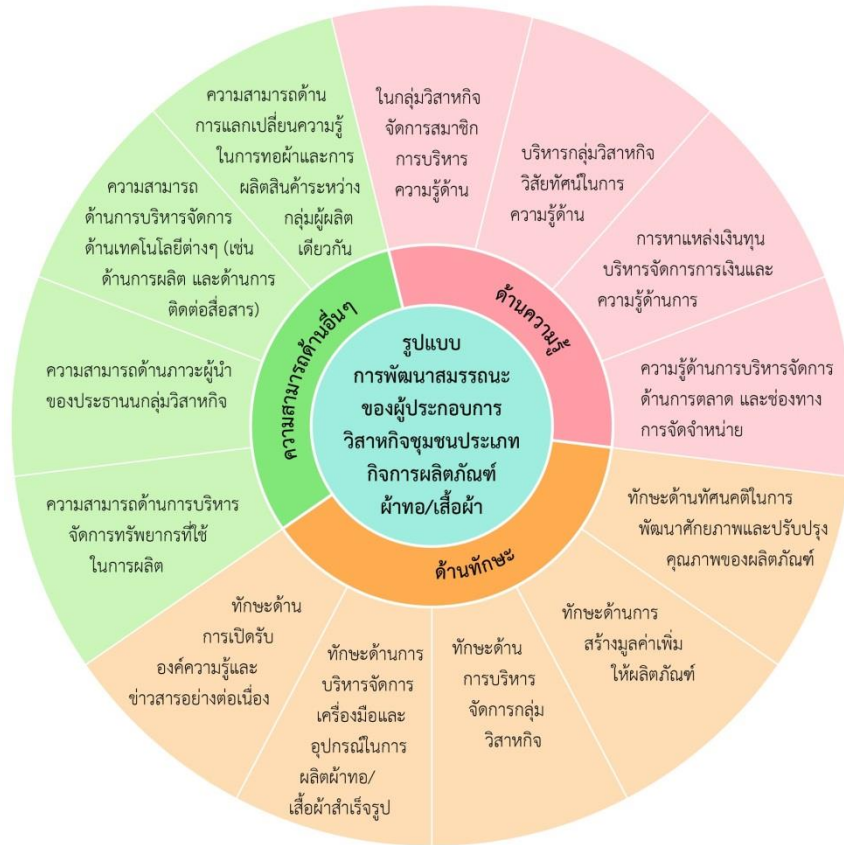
รูปแบบ
การพัฒนาสมรรถนะ
ของผู้ประกอบการ
วิสาหกิจชุมชนประเภท
กิจการผลิตภัณฑ์
ผ้าทอ/เสื้อผ้า

ด้านความรู้

ในกลุ่มวิสาหกิจ จัดการสมาชิก การบริหาร ความรู้ด้าน

บริหารกลุ่มวิสาหกิจ วิสัยทัศน์ในการ ความรู้ด้าน

การหาแหล่งเงินทุน บริหารจัดการการเงินและ ความรู้ด้านการ

ความรู้ด้านการบริหารจัดการ ด้านการตลาด และช่องทาง การจัดจำหน่าย

ด้านทักษะ

ทักษะด้านทัศนคติในการ พัฒนาศักยภาพและปรับปรุง คุณภาพของผลิตภัณฑ์

ทักษะด้านการ สร้างมูลค่าเพิ่ม ให้ผลิตภัณฑ์

ทักษะด้าน การบริหาร จัดการกลุ่ม วิสาหกิจ

ทักษะด้านการ บริหารจัดการ เครื่องมือและ อุปกรณ์ในการ ผลิตผ้าทอ/ เสื้อผ้าสำเร็จรูป

ทักษะด้าน การเปิดรับ องค์ความรู้และ ข่าวสารอย่างต่อเนื่อง

ความสามารถด้านอื่นๆ

ความสามารถด้านการบริหาร จัดการทรัพยากรที่ใช้ ในการผลิต

ความสามารถด้านภาวะผู้นำ ของประธานกลุ่มวิสาหกิจ

ความสามารถ ด้านการบริหารจัดการ ด้านเทคโนโลยีต่างๆ (เช่น ด้านการผลิต และด้านการ ติดต่อสื่อสาร)

ความสามารถด้าน การแลกเปลี่ยนความรู้ ในการทอผ้าและการ ผลิตสินค้าระหว่าง กลุ่มผู้ผลิต เดียวกัน